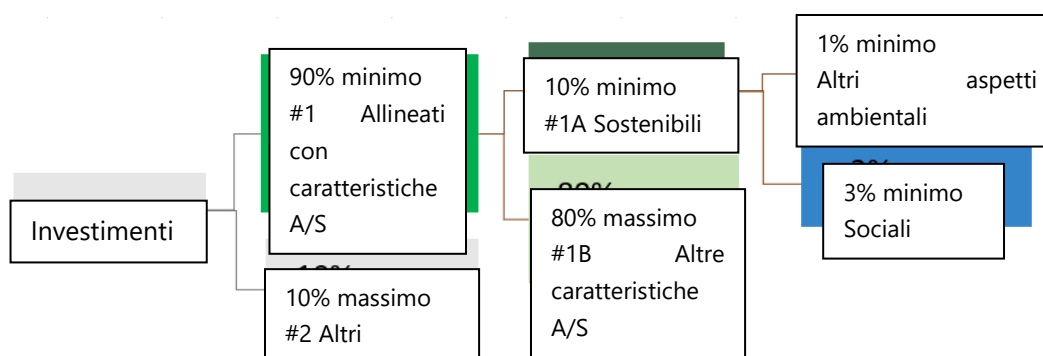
Investimenti

90% minimo
#1 Allineati con caratteristiche A/S

10% massimo
#2 Altri

10% minimo
#1A Sostenibili

80% massimo
#1B Altre caratteristiche A/S

1% minimo
Altri aspetti ambientali

3% minimo
Sociali